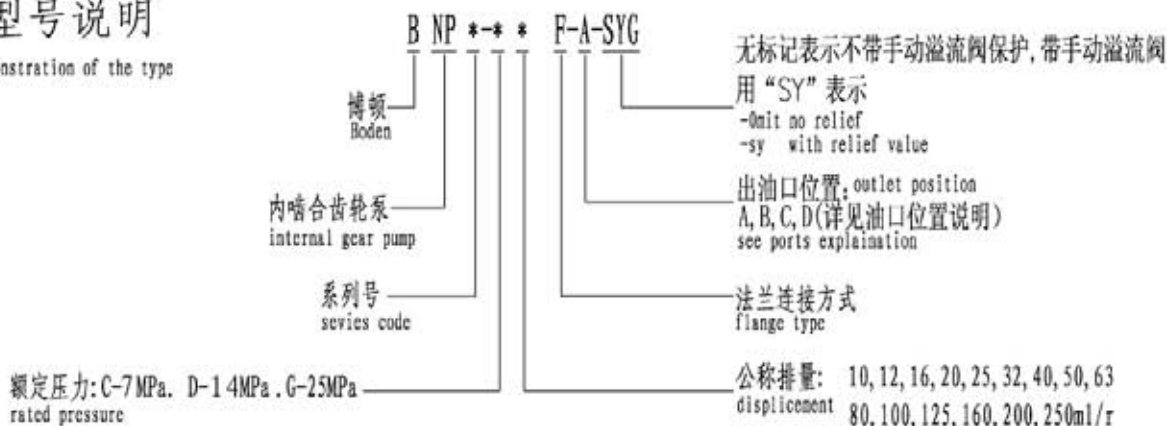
型号说明
nstration of the type

B NP \*-\* \* F-A-SYG

搏顿
Boden

内啮合齿轮泵
internal gear pump

系列号
sevies code

额定压力:C-7MPa. D-14MPa.G-25MPa
rated pressure

无标记表示不带手动溢流阀保护,带手动溢流阀用“SY”表示
-Omit no relief
-sy with relief value

出油口位置: outlet position
A,B,C,D(详见油口位置说明)
see ports explaination

法兰连接方式
flange type

公称排量: 10,12,16,20,25,32,40,50,63
displicement 80,100,125,160,200,250ml/r